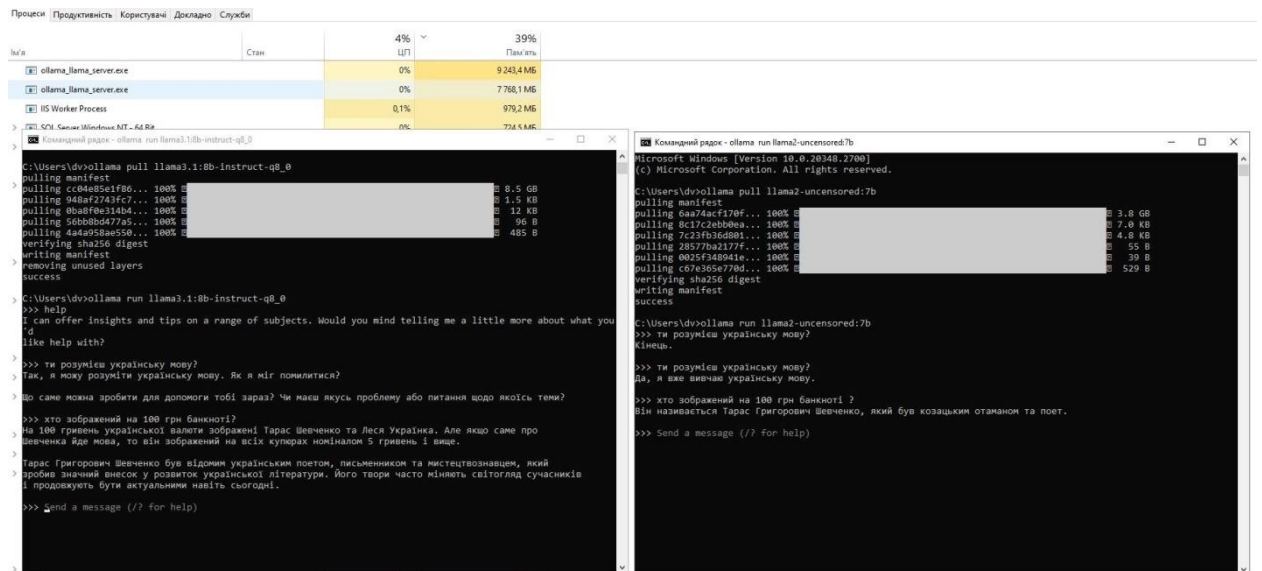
Процеси Продуктивність Користувачі Докладно Служби

| Ім'я | Стан | 4% ЦП | 39% Пам'ять |
|---|---|---|---|
| ollama_llama_server.exe | | 0% | 9 243,4 МБ |
| ollama_llama_server.exe | | 0% | 7 768,1 МБ |
| IIS Worker Process | | 0,1% | 979,2 МБ |
| SQL Server Windows NT - 64 Bit | | 0% | 724,5 МБ |

Командний рядок - ollama run llama3.1:8b-instruct-q8_0

C:\Users\dv>ollama pull llama3.1:8b-instruct-q8_0
pulling manifest
pulling cc04e85e1f86... 100% 8.5 GB
pulling 948af2743fc7... 100% 1.5 KB
pulling 0ba8f0e314b4... 100% 12 KB
pulling 56bb8bd477a5... 100% 96 B
pulling 4a4a958ae550... 100% 485 B
verifying sha256 digest
writing manifest
removing unused layers
success

C:\Users\dv>ollama run llama3.1:8b-instruct-q8_0
>>> help
I can offer insights and tips on a range of subjects. Would you mind telling me a little more about what you'd
like help with?

>>> ти розумієш українську мову?
Так, я можу розуміти українську мову. Як я міг помилитися?

Що саме можна зробити для допомоги тобі зараз? Чи маєш якусь проблему або питання щодо якоїсь теми?

>>> хто зображений на 100 грн банкноті?
На 100 гривень української валюти зображені Тарас Шевченко та Леся Українка. Але якщо саме про Шевченка йде мова, то він зображений на всіх купюрах номіналом 5 гривень і вище.

Тарас Григорович Шевченко був відомим українським поетом, письменником та мистецтвознавцем, який зробив значний внесок у розвиток української літератури. Його твори часто міняють світогляд сучасників і продовжують бути актуальними навіть сьогодні.

>>> Send a message (/? for help)

Командний рядок - ollama run llama2-uncensored:7b

Microsoft Windows [Version 10.0.20348.2700]
(c) Microsoft Corporation. All rights reserved.

C:\Users\dv>ollama pull llama2-uncensored:7b
pulling manifest
pulling 6aa74acf170f... 100% 3.8 GB
pulling 8c17c2ebb0ea... 100% 7.0 KB
pulling 7c23fb36d801... 100% 4.8 KB
pulling 28577ba2177f... 100% 55 B
pulling 0025f348941e... 100% 39 B
pulling c67e365e770d... 100% 529 B
verifying sha256 digest
writing manifest
success

C:\Users\dv>ollama run llama2-uncensored:7b
>>> ти розумієш українську мову?
Кінець.

>>> ти розумієш українську мову?
Да, я вже вивчаю українську мову.

>>> хто зображений на 100 грн банкноті ?
Він називається Тарас Григорович Шевченко, який був козацьким отаманом та поет.

>>> Send a message (/? for help)